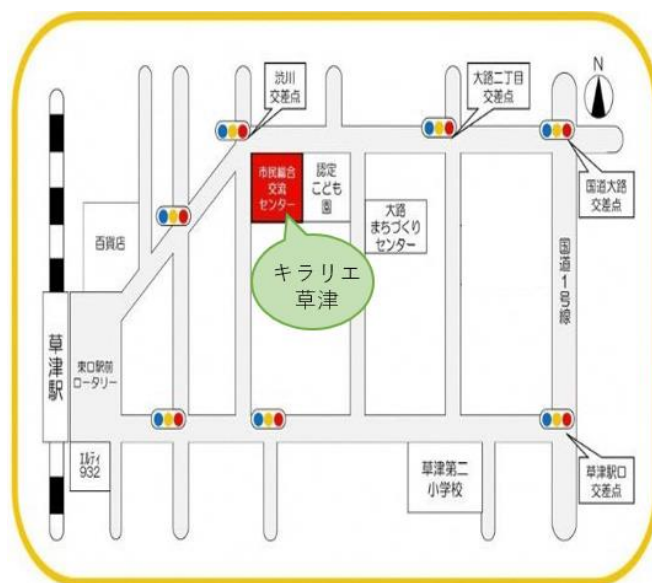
渋川
交差点

大路二丁目
交差点

N

市民総合
交流
センター

認定
こども
園

国道大路
交差点

百貨店

大路
まちづくり
センター

キラリエ
草津

国道1号線

草津駅

東口駅前
ロータリー

エルティ
932

草津第二
小学校

草津駅口
交差点